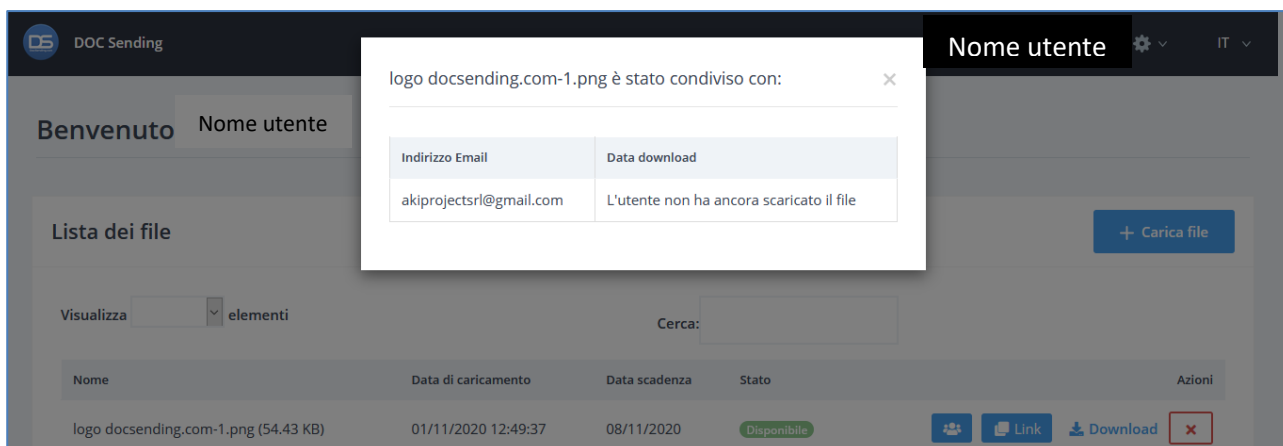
DS DOC Sending

Nome utente

IT

Benvenuto Nome utente

logo docsending.com-1.png è stato condiviso con:

×

| Indirizzo Email | Data download |
|---|---|
| akiprojectsrl@gmail.com | L'utente non ha ancora scaricato il file |

Lista dei file

+ Carica file

Visualizza elementi

Cerca:

| Nome | Data di caricamento | Data scadenza | Stato | Azioni |
|---|---|---|---|---|
| logo docsending.com-1.png (54.43 KB) | 01/11/2020 12:49:37 | 08/11/2020 | Disponibile | Link Download × |